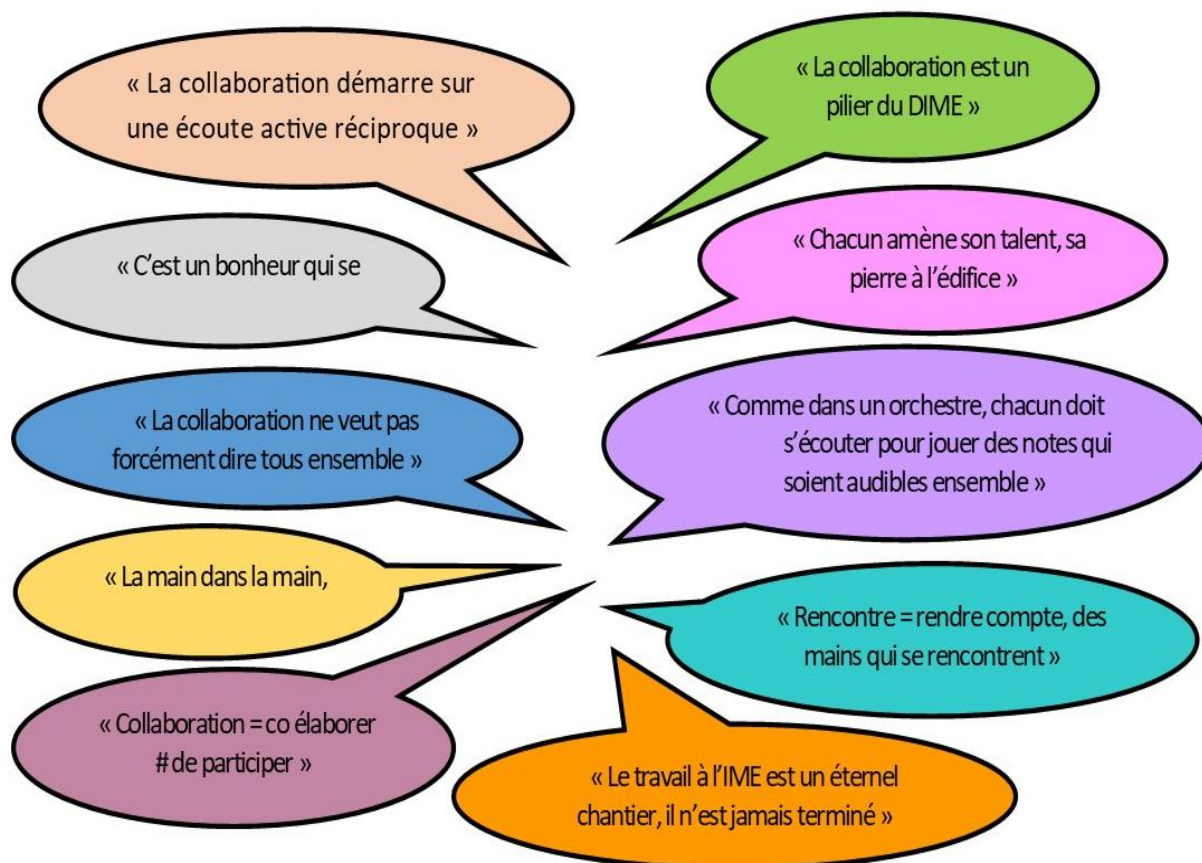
« La collaboration démarre sur une écoute active réciproque »

« La collaboration est un pilier du DIME »

« C'est un bonheur qui se

« Chacun amène son talent, sa pierre à l'édifice »

« La collaboration ne veut pas forcément dire tous ensemble »

« Comme dans un orchestre, chacun doit s'écouter pour jouer des notes qui soient audibles ensemble »

« La main dans la main,

« Rencontre = rendre compte, des mains qui se rencontrent »

« Collaboration = co élaborer # de participer »

« Le travail à l'IME est un éternel chantier, il n'est jamais terminé »